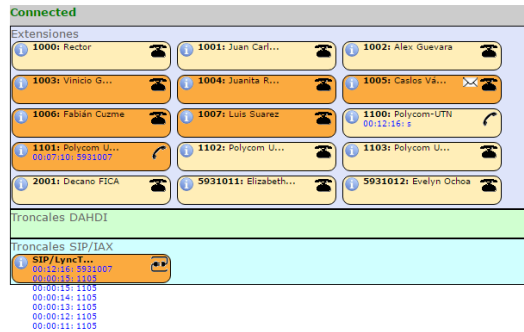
Connected

Extensiones

1000: Rector

1001: Juan Carl...

1002: Alex Guevara

1003: Vinicio G...

1004: Juanita R...

1005: Caslos Vá...

1006: Fabián Cuzme

1007: Luis Suarez

1100: Polycom-UTN
00:12:16: s

1101: Polycom U...
00:07:10: 5931007

1102: Polycom U...

1103: Polycom U...

2001: Decano FICA

5931011: Elizabeth...

5931012: Evelyn Ochoa

Troncales DAHDI

Troncales SIP/IAX

SIP/LyncT...
00:12:16: 5931007
00:00:15: 1105
00:00:15: 1105
00:00:14: 1105
00:00:13: 1105
00:00:12: 1105
00:00:11: 1105